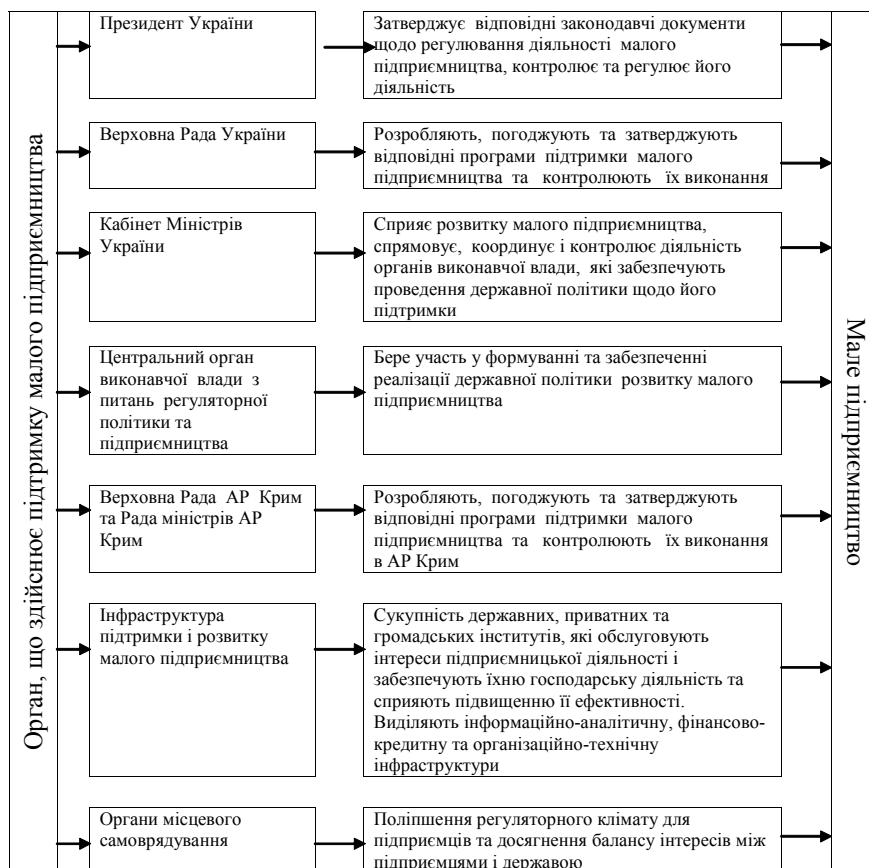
Орган, що здійснює підтримку малого підприємництва

Президент України

Затверджує відповідні законодавчі документи щодо регулювання діяльності малого підприємництва, контролює та регулює його діяльність

Верховна Рада України

Розробляють, погоджують та затверджують відповідні програми підтримки малого підприємництва та контролюють їх виконання

Кабінет Міністрів України

Сприяє розвитку малого підприємництва, спрямовує, координує і контролює діяльність органів виконавчої влади, які забезпечують проведення державної політики щодо його підтримки

Центральний орган виконавчої влади з питань регуляторної політики та підприємництва

Бере участь у формуванні та забезпеченні реалізації державної політики розвитку малого підприємництва

Верховна Рада АР Крим та Рада міністрів АР Крим

Розробляють, погоджують та затверджують відповідні програми підтримки малого підприємництва та контролюють їх виконання в АР Крим

Інфраструктура підтримки і розвитку малого підприємництва

Сукупність державних, приватних та громадських інститутів, які обслуговують інтереси підприємницької діяльності і забезпечують їхню господарську діяльність та сприяють підвищенню її ефективності. Виділяють інформаційно-аналітичну, фінансово-кредитну та організаційно-технічну інфраструктури

Органи місцевого самоврядування

Поліпшення регуляторного клімату для підприємців та досягнення балансу інтересів між підприємцями і державою

Мале підприємництво